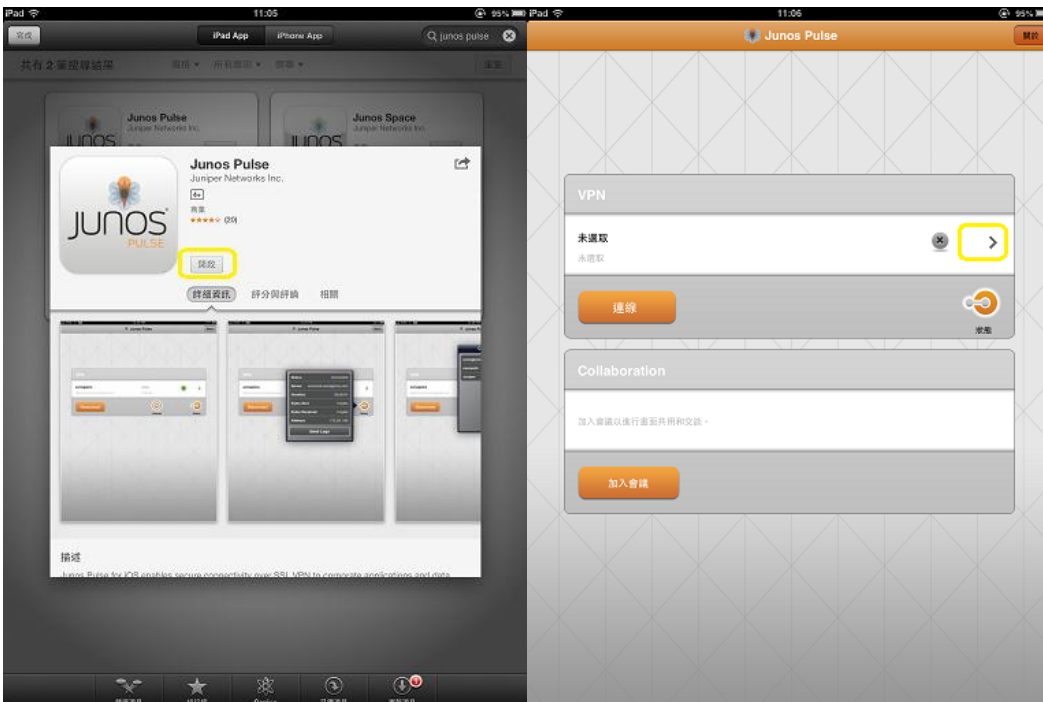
iPad 11:05 95%

完成

iPad App iPhone App

junos pulse

共有 2 筆搜尋結果

Junos Pulse
Juniper Networks Inc.

Junos Space
Juniper Networks Inc.

Junos Pulse
Juniper Networks Inc.
4+
商業
★★★★☆ (20)

開啟

JUNOS PULSE

詳細資訊 評分與評論 相關

描述
Junos Pulse for iOS enables secure connectivity over SSL VPN to corporate applications and data

iPad 11:06 95%

Junos Pulse

關於

VPN

未選取
未選取

連線

Collaboration

加入會議以進行畫面共用和交談。

加入會議